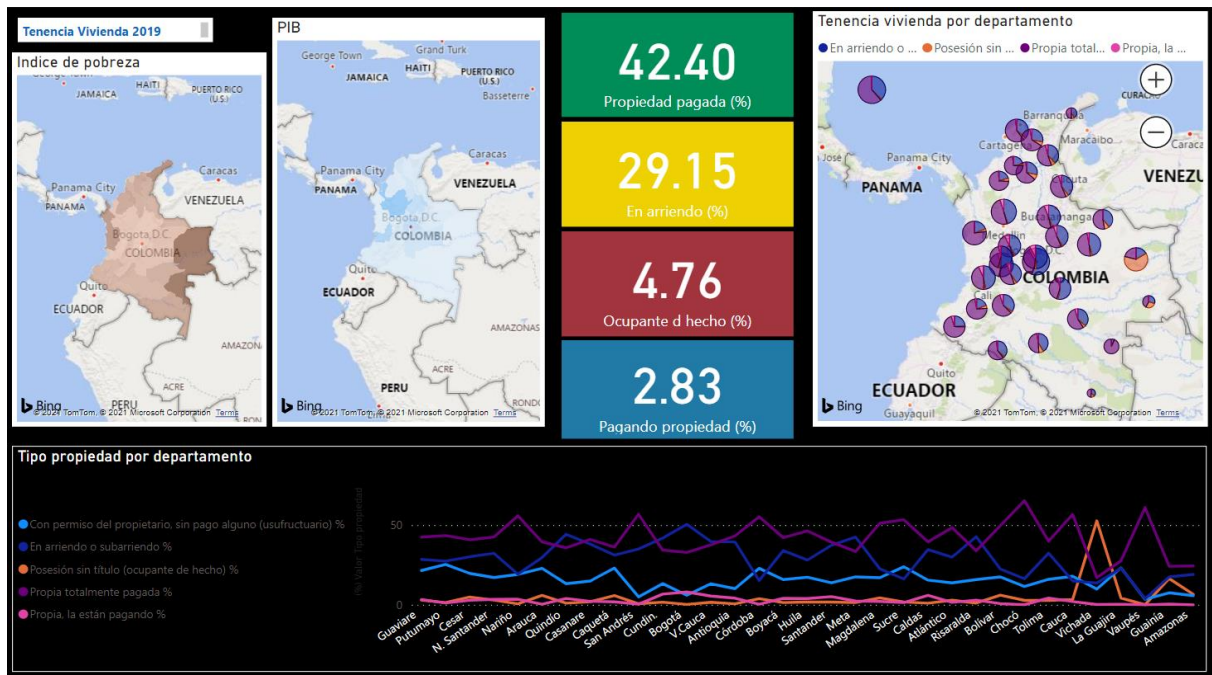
Tenencia Vivienda 2019

Indice de pobreza

JAMAICA
HAITI
PUERTO RICO (U.S.)
Caracas
Panama City
PANAMA
VENEZUELA
Bogota, D.C.
COLOMBIA
Quito
ECUADOR
AMAZONAS
ACRE
PERU
Bing
© 2021 TomTom, © 2021 Microsoft Corporation Terms

PIB

George Town
Grand Turk
JAMAICA
HAITI
PUERTO RICO (U.S.)
Basseterre
Caracas
Panama City
PANAMA
VENEZUELA
Bogota, D.C.
COLOMBIA
Quito
ECUADOR
AMAZONAS
ACRE
PERU
Bing
© 2021 TomTom, © 2021 Microsoft Corporation Terms

42.40
Propiedad pagada (%)

29.15
En arriendo (%)

4.76
Ocupante d hecho (%)

2.83
Pagando propiedad (%)

Tenencia vivienda por departamento
En arriendo o ... Posesión sin ... Propia total... Propia, la ...

Barranquilla
CURACAO
Cartagena
Maracaibo
José
Panama City
PANAMA
VENEZU
Bucaramanga
Medellín
COLOMBIA
Cali
ECUADOR
Guayaquil
Bing
© 2021 TomTom, © 2021 Microsoft Corporation Terms

Tipo propiedad por departamento

Con permiso del propietario, sin pago alguno (usufructuario) %
En arriendo o subarriendo %
Posesión sin título (ocupante de hecho) %
Propia totalmente pagada %
Propia, la están pagando %

Valor Tipo propiedad
50
0

Guaviare
Putumayo
Cesar
N. Santander
Nariño
Arauca
Quindío
Casanare
Caquetá
San Andrés
Cundin.
Bogotá
V.Cauca
Antioquia
Córdoba
Boyacá
Huila
Santander
Meta
Magdalena
Sucre
Caldas
Atlántico
Risaralda
Bolívar
Chocó
Tolima
Cauca
Vichada
La Guajira
Vaupés
Guainía
Amazonas